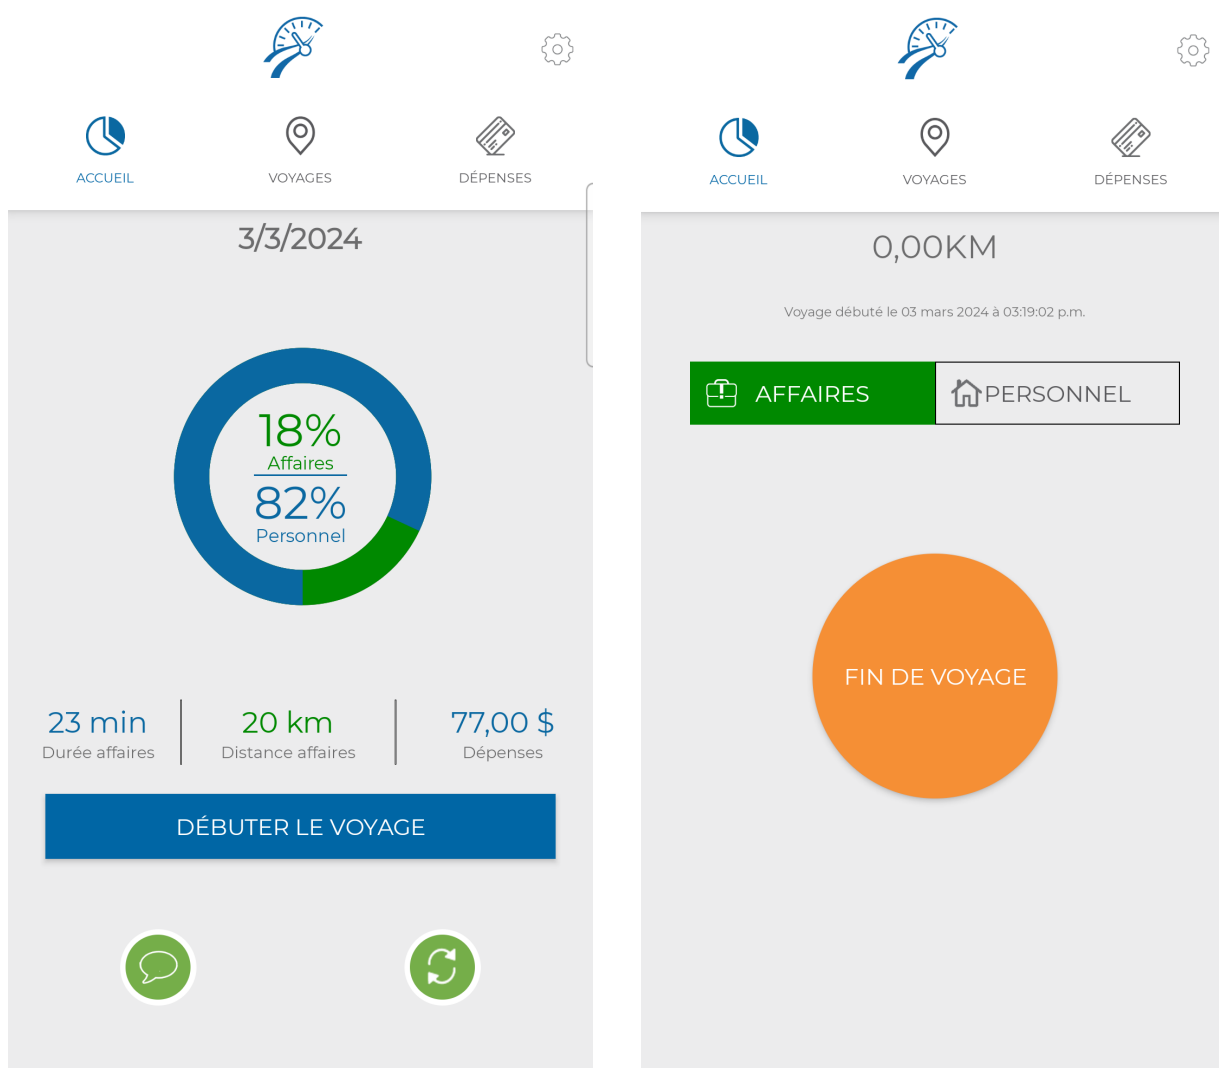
ACCUEIL

VOYAGES

DÉPENSES

3/3/2024

18%
Affaires

82%
Personnel

23 min
Durée affaires

20 km
Distance affaires

77,00 $
Dépenses

DÉBUTER LE VOYAGE

ACCUEIL

VOYAGES

DÉPENSES

0,00KM

Voyage débuté le 03 mars 2024 à 03:19:02 p.m.

AFFAIRES

PERSONNEL

FIN DE VOYAGE